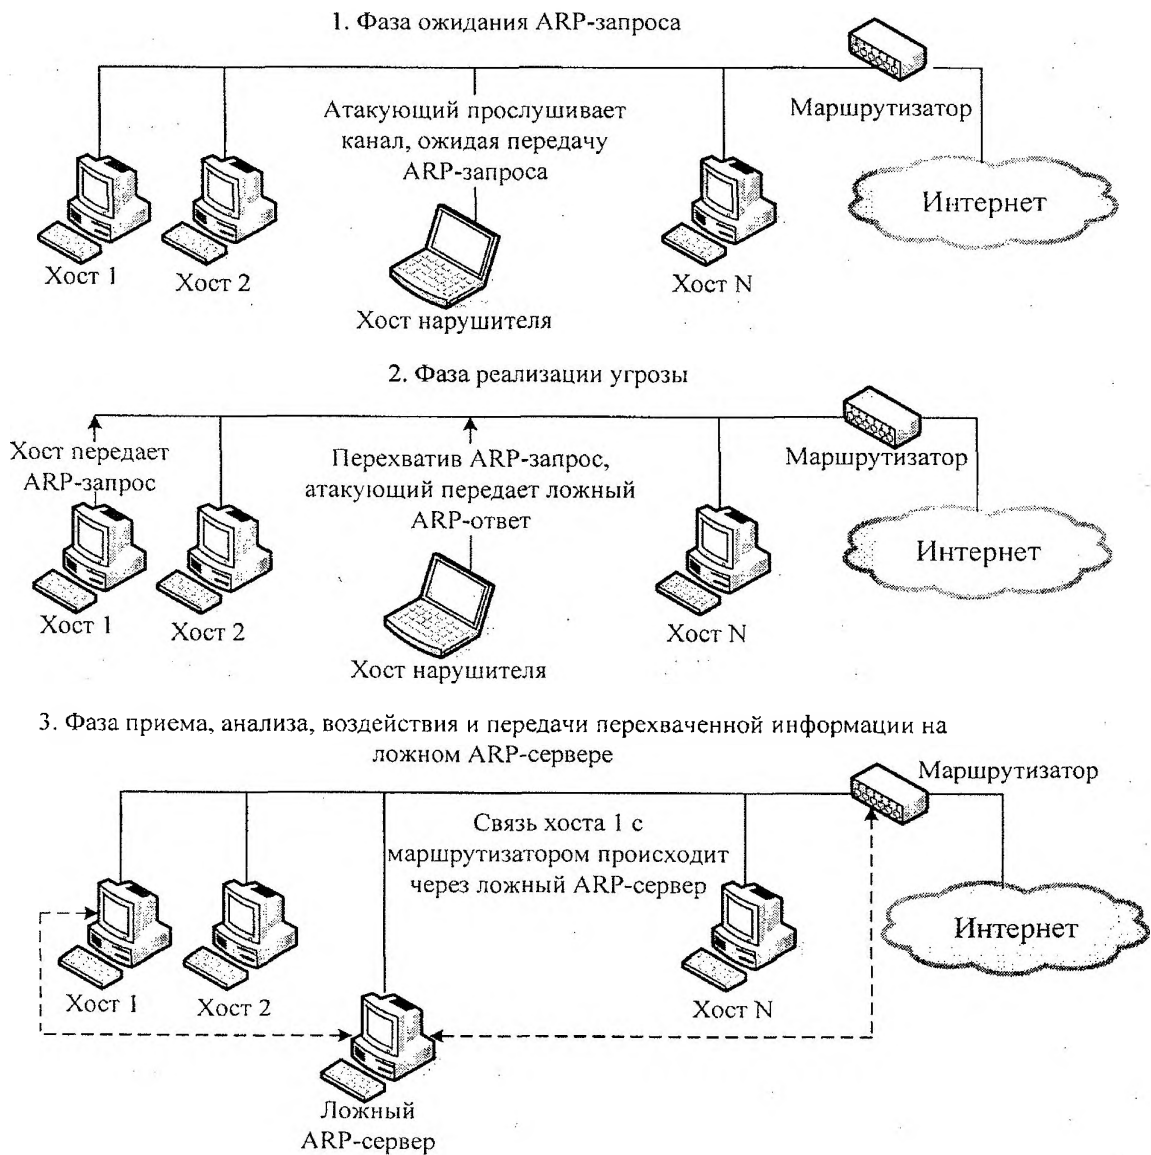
1. Фаза ожидания ARP-запроса

Маршрутизатор

Атакующий прослушивает канал, ожидая передачу ARP-запроса

Интернет

Хост 1

Хост 2

Хост N

Хост нарушителя

2. Фаза реализации угрозы

Хост передает ARP-запрос

Перехватив ARP-запрос, атакующий передает ложный ARP-ответ

Маршрутизатор

Интернет

Хост 1

Хост 2

Хост N

Хост нарушителя

3. Фаза приема, анализа, воздействия и передачи перехваченной информации на ложном ARP-сервере

Маршрутизатор

Связь хоста 1 с маршрутизатором происходит через ложный ARP-сервер

Интернет

Хост 1

Хост 2

Хост N

Ложный ARP-сервер